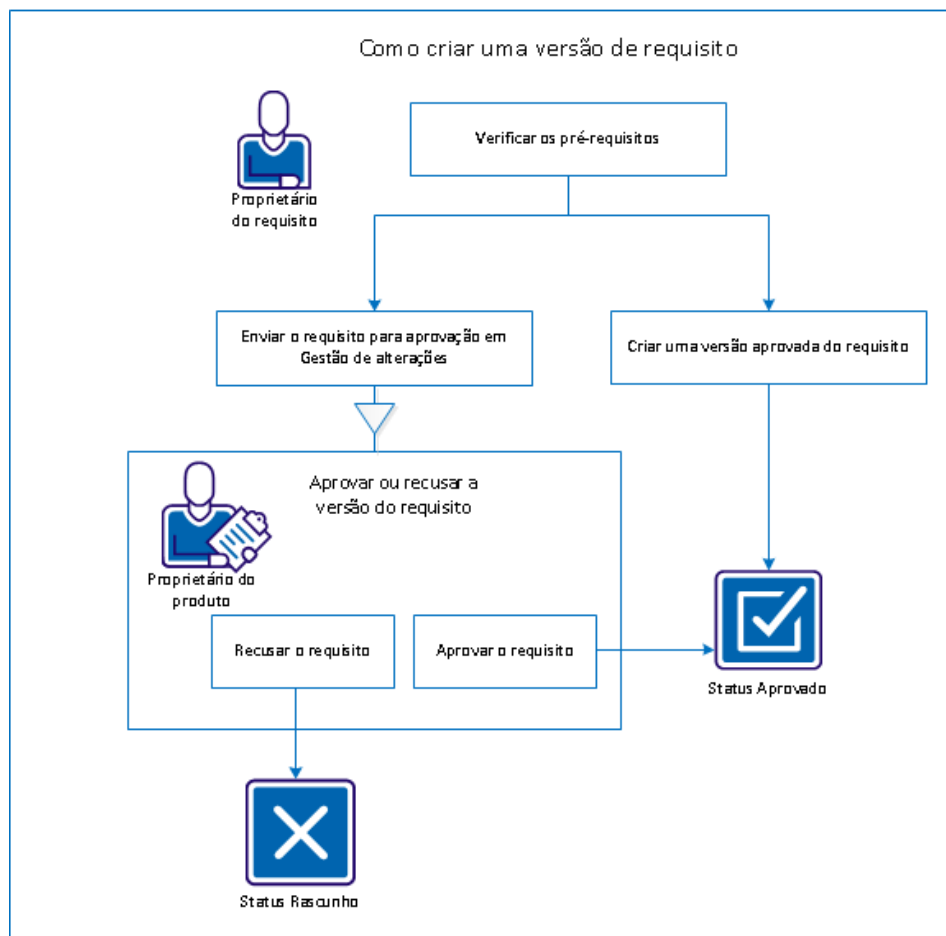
Como criar uma versão de requisito

Proprietário do requisito

Verificar os pré-requisitos

Enviar o requisito para aprovação em Gestão de alterações

Criar uma versão aprovada do requisito

Aprovar ou recusar a versão do requisito

Proprietário do produto

Recusar o requisito

Aprovar o requisito

Status Aprovado

Status Rascunho